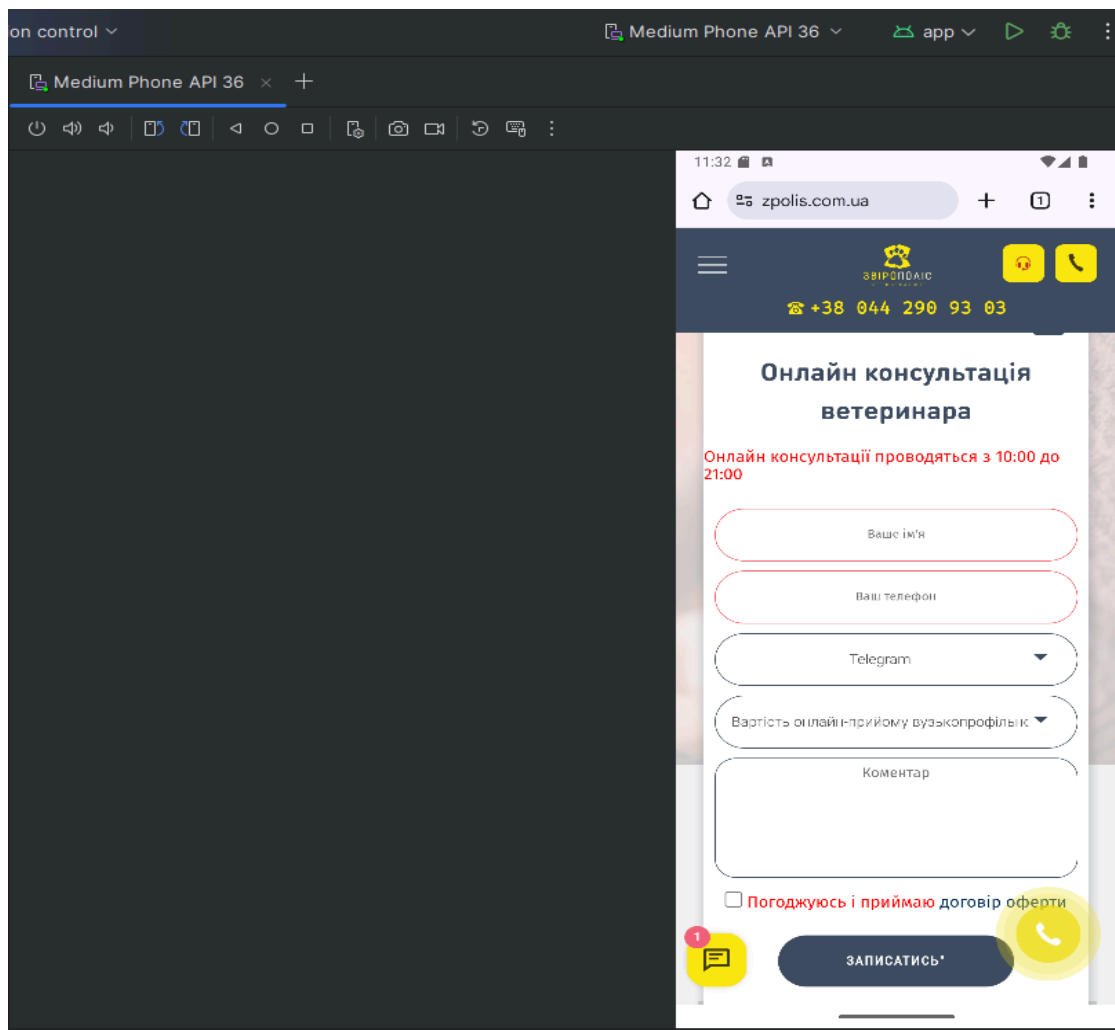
on control ⌄

Medium Phone API 36 ⌄

app ⌄

Medium Phone API 36 ×

11:32

zpolis.com.ua

1

ЗВІРОПОЛІС

☎ +38 044 290 93 03

Онлайн консультація ветеринара

Онлайн консультації проводяться з 10:00 до 21:00

Ваше ім'я

Ваш телефон

Telegram

Вартість онлайн-прийому вузькопрофільн

Коментар

Погоджуюсь і приймаю договір оферти

1

ЗАПИСАТИСЬ*